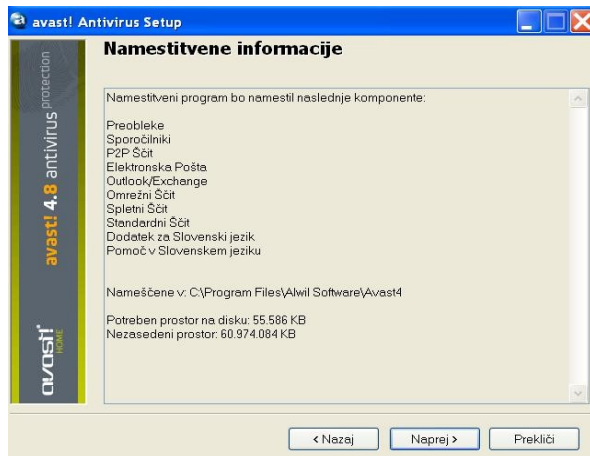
avast! Antivirus Setup

Namestitvene informacije

avast! 4.8 antivirus protection

avast! HOME

Namestitveni program bo namestil naslednje komponente:

Preobleke
Sporočilniki
P2P Ščit
Elektronska Pošta
Outlook/Exchange
Omrežni Ščit
Spletni Ščit
Standardni Ščit
Dodatek za Slovenski jezik
Pomoč v Slovenskem jeziku

Nameščene v: C:\Program Files\Alwil Software\Avast4

Potreben prostor na disku: 55.586 KB
Nezasedeni prostor: 60.974.084 KB

< Nazaj
Naprej >
Prekliči